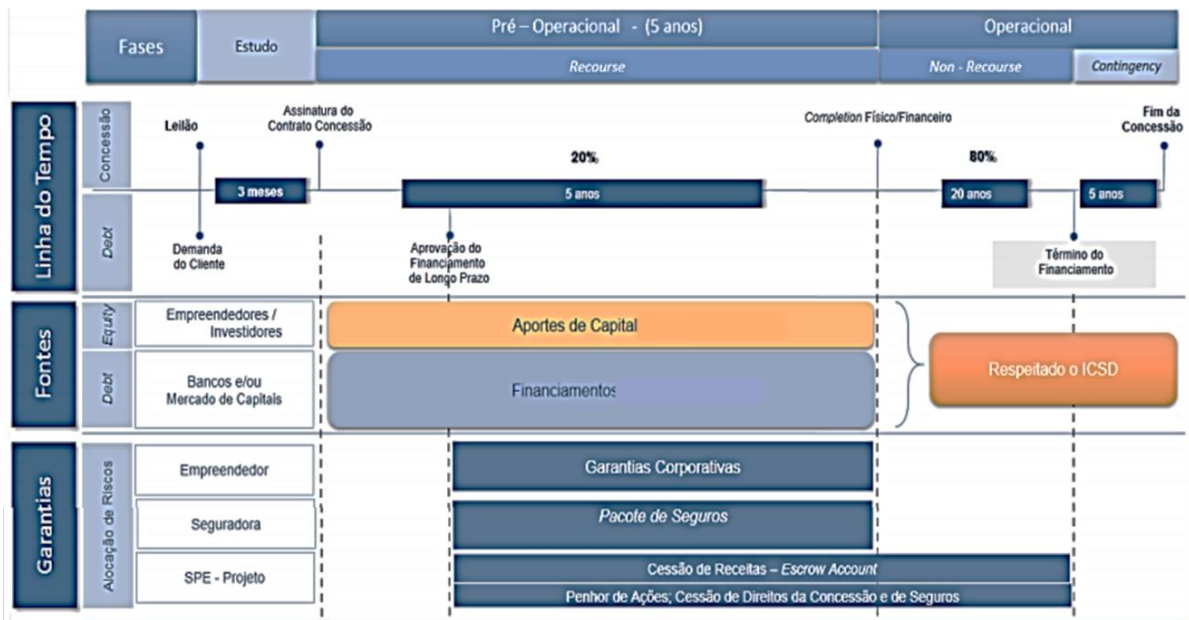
Fases
Estudo
Pré – Operacional - (5 anos)
Operacional
Recourse
Non - Recourse
Contingency

Linha do Tempo
Concessão
Debt
Leilão
Assinatura do Contrato Concessão
Completion Físico/Financeiro
Fim da Concessão
20%
80%
3 meses
5 anos
20 anos
5 anos
Demanda do Cliente
Aprovação do Financiamento de Longo Prazo
Término do Financiamento

Fontes
Equity
Debt
Empreendedores / Investidores
Bancos e/ou Mercado de Capitais
Aportes de Capital
Financiamentos
Respeitado o ICSD

Garantias
Alocação de Riscos
Empreendedor
Seguradora
SPE - Projeto
Garantias Corporativas
Pacote de Seguros
Cessão de Receitas – Escrow Account
Penhor de Ações; Cessão de Direitos da Concessão e de Seguros